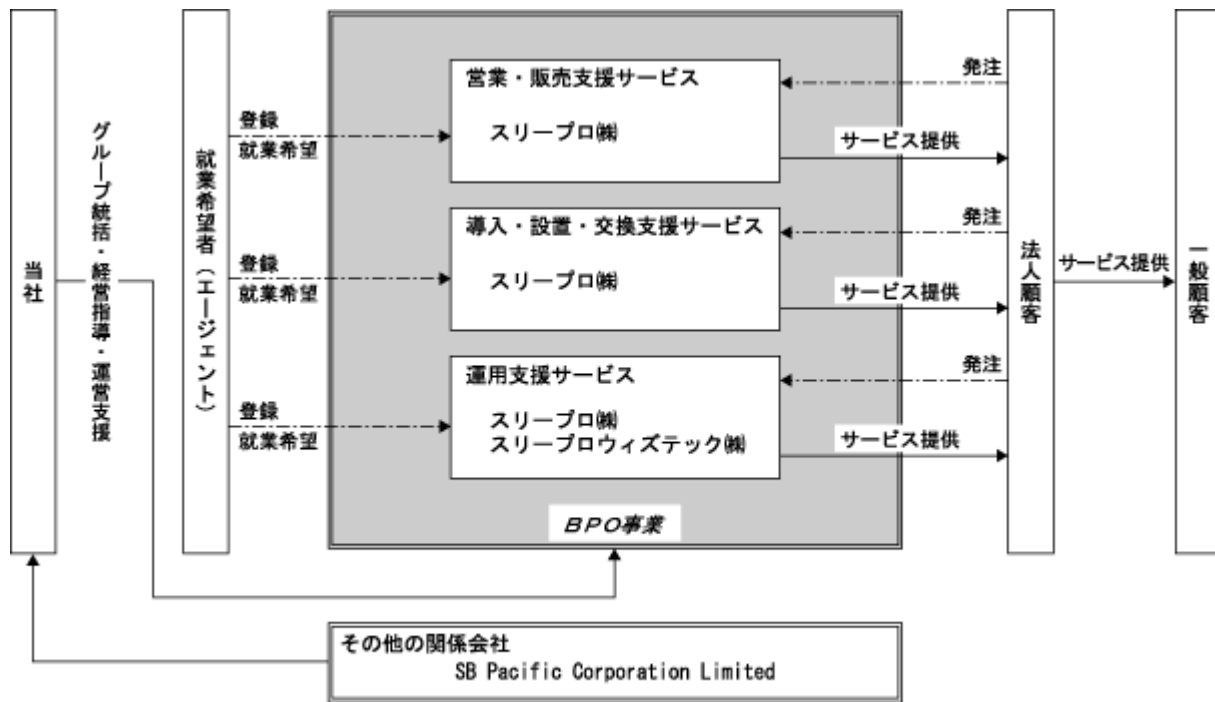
当社

グループ統括・経営指導・運営支援

就業希望者（エージェント）

登録
就業希望

登録
就業希望

登録
就業希望

営業・販売支援サービス

スリープロ㈱

導入・設置・交換支援サービス

スリープロ㈱

運用支援サービス

スリープロ㈱
スリープロウィズテック㈱

BPO事業

発注

サービス提供

発注

サービス提供

発注

サービス提供

法人顧客

サービス提供

一般顧客

その他の関係会社
SB Pacific Corporation Limited